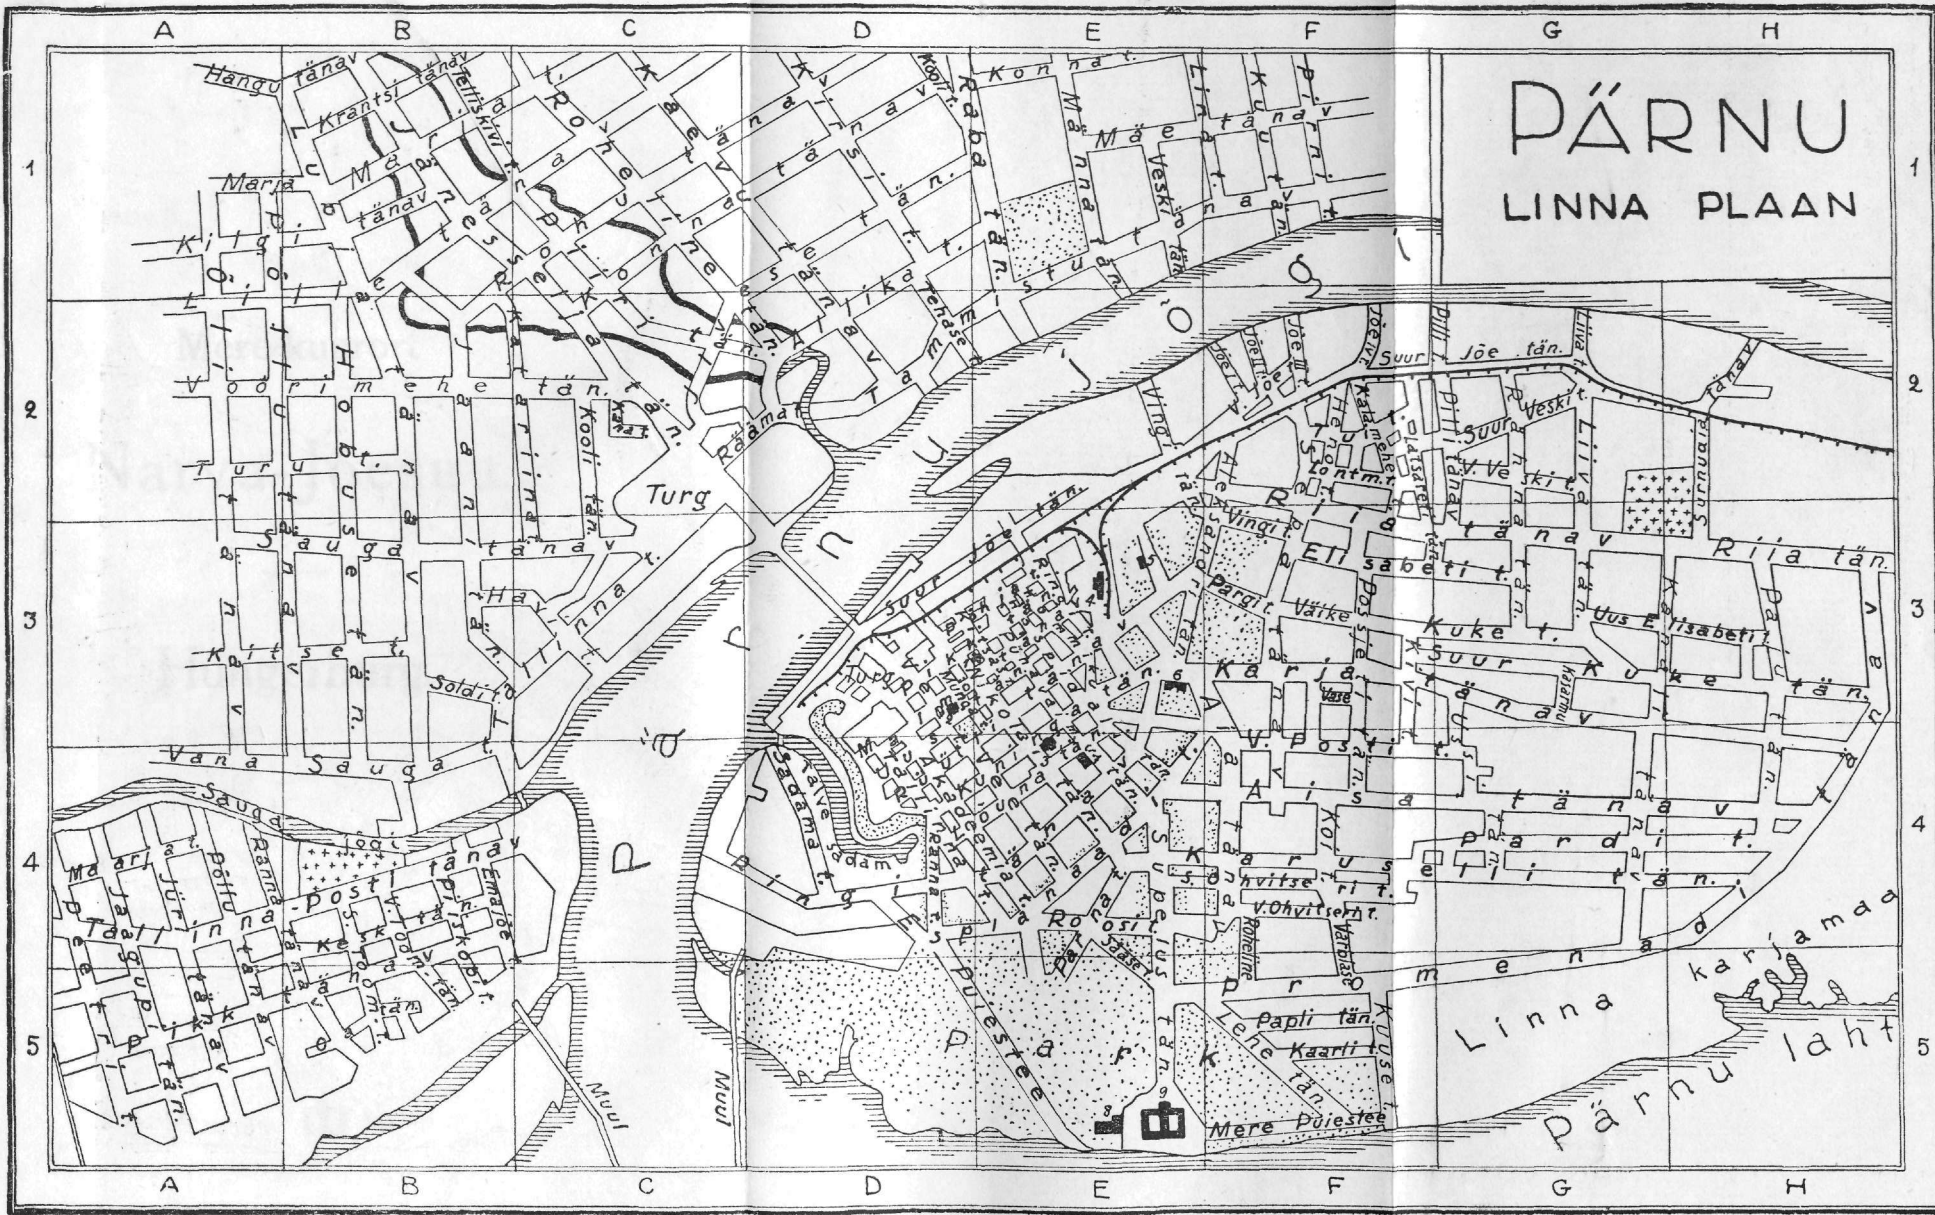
A B C D E F G H

PÄRNU
LINNA PLAAN

1 2 3 4 5

Hangu tänav
Krantsi tänav
Tellis kivi
Maria
Kilgi
Õli
Liiva
Voorimehe tän.
Turu
Sauga tänav
Kitse t.
Vana Sauga t.
Sauga jõgi
Turg
Havi
Linna t.
Soldina
Kooli tän.
Rohe
Rääma t.
Konna t.
Mäe tänav
Veski
Kuninga
Rabarüti tän.
Tehase
Tamme
Pärnu jõgi
Suur Jõe tän.
Suur Jõe tän.
Vingi
Lõuna
Riia tänav
Riia tän.
Eli sabeti t.
Uus Elisabeti t.
Pargi t.
Väike Kuke t.
Suur Kuke tän.
Karja
Posti t.
V. Posti t.
Vase
Aisa tänav
Pardi t.
Karuseli tän.
Ohvitseri t.
V. Ohvitseri t.
Roheline
Varblase
Rona
Pat
Säse
Papli tän.
Kaarli t.
Lehe tän.
Kuuse t.
Mere Puiestee
Puiestee
Sadama
Talve sadam
Rännaku
Ringi
Pär k
Linna karjamaa
Pärnu laht
Muul
Muul
Malmi t.
Jõe
Pöllu
Ranna-posti tänav
Tallinna-post
Keskk
Pikk tän.
Emajõe
8 9 6